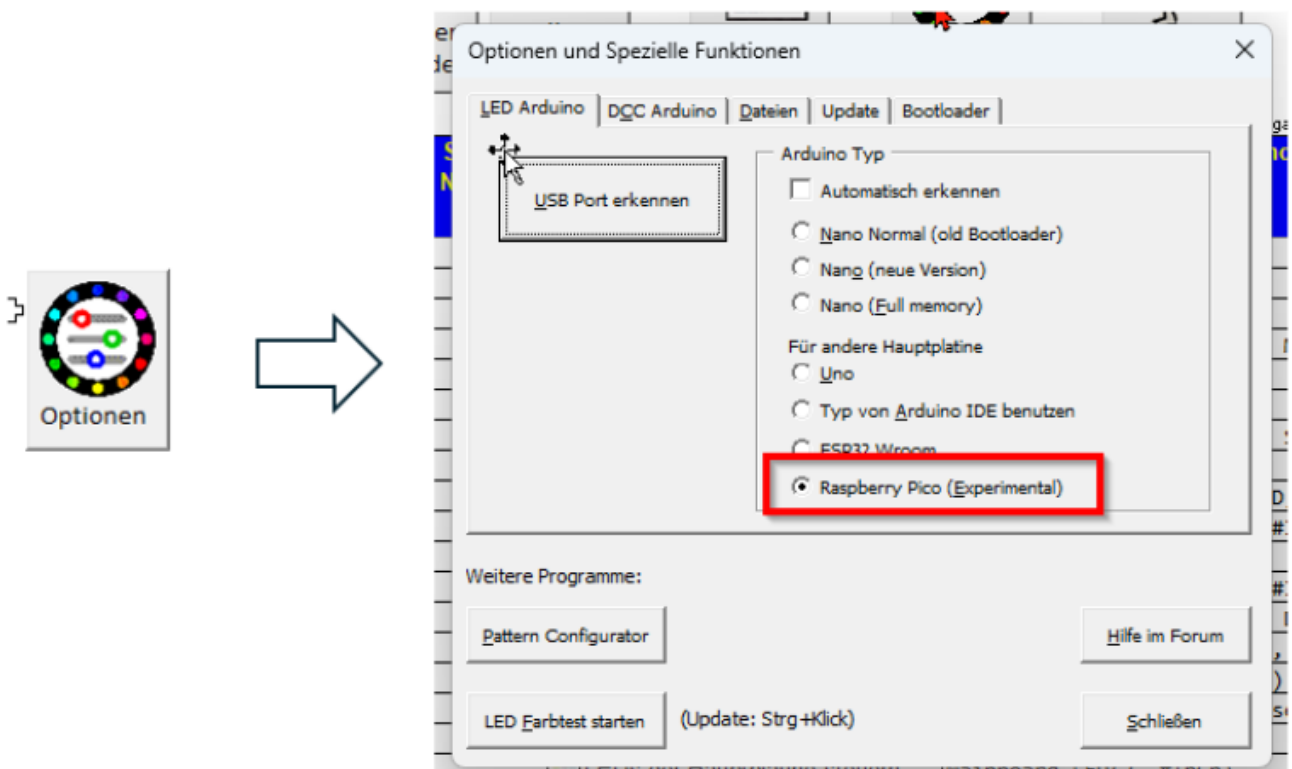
Optionen

Optionen und Spezielle Funktionen

×

LED Arduino | DCC Arduino | Dateien | Update | Bootloader

USB Port erkennen

Arduino Typ

Automatisch erkennen

Nano Normal (old Bootloader)

Nano (neue Version)

Nano (Full memory)

Für andere Hauptplatine

Uno

Typ von Arduino IDE benutzen

ESP32 Wroom

Raspberry Pico (Experimental)

Weitere Programme:

Pattern Configurator

Hilfe im Forum

LED Farbtest starten

(Update: Strg+Klick)

Schließen